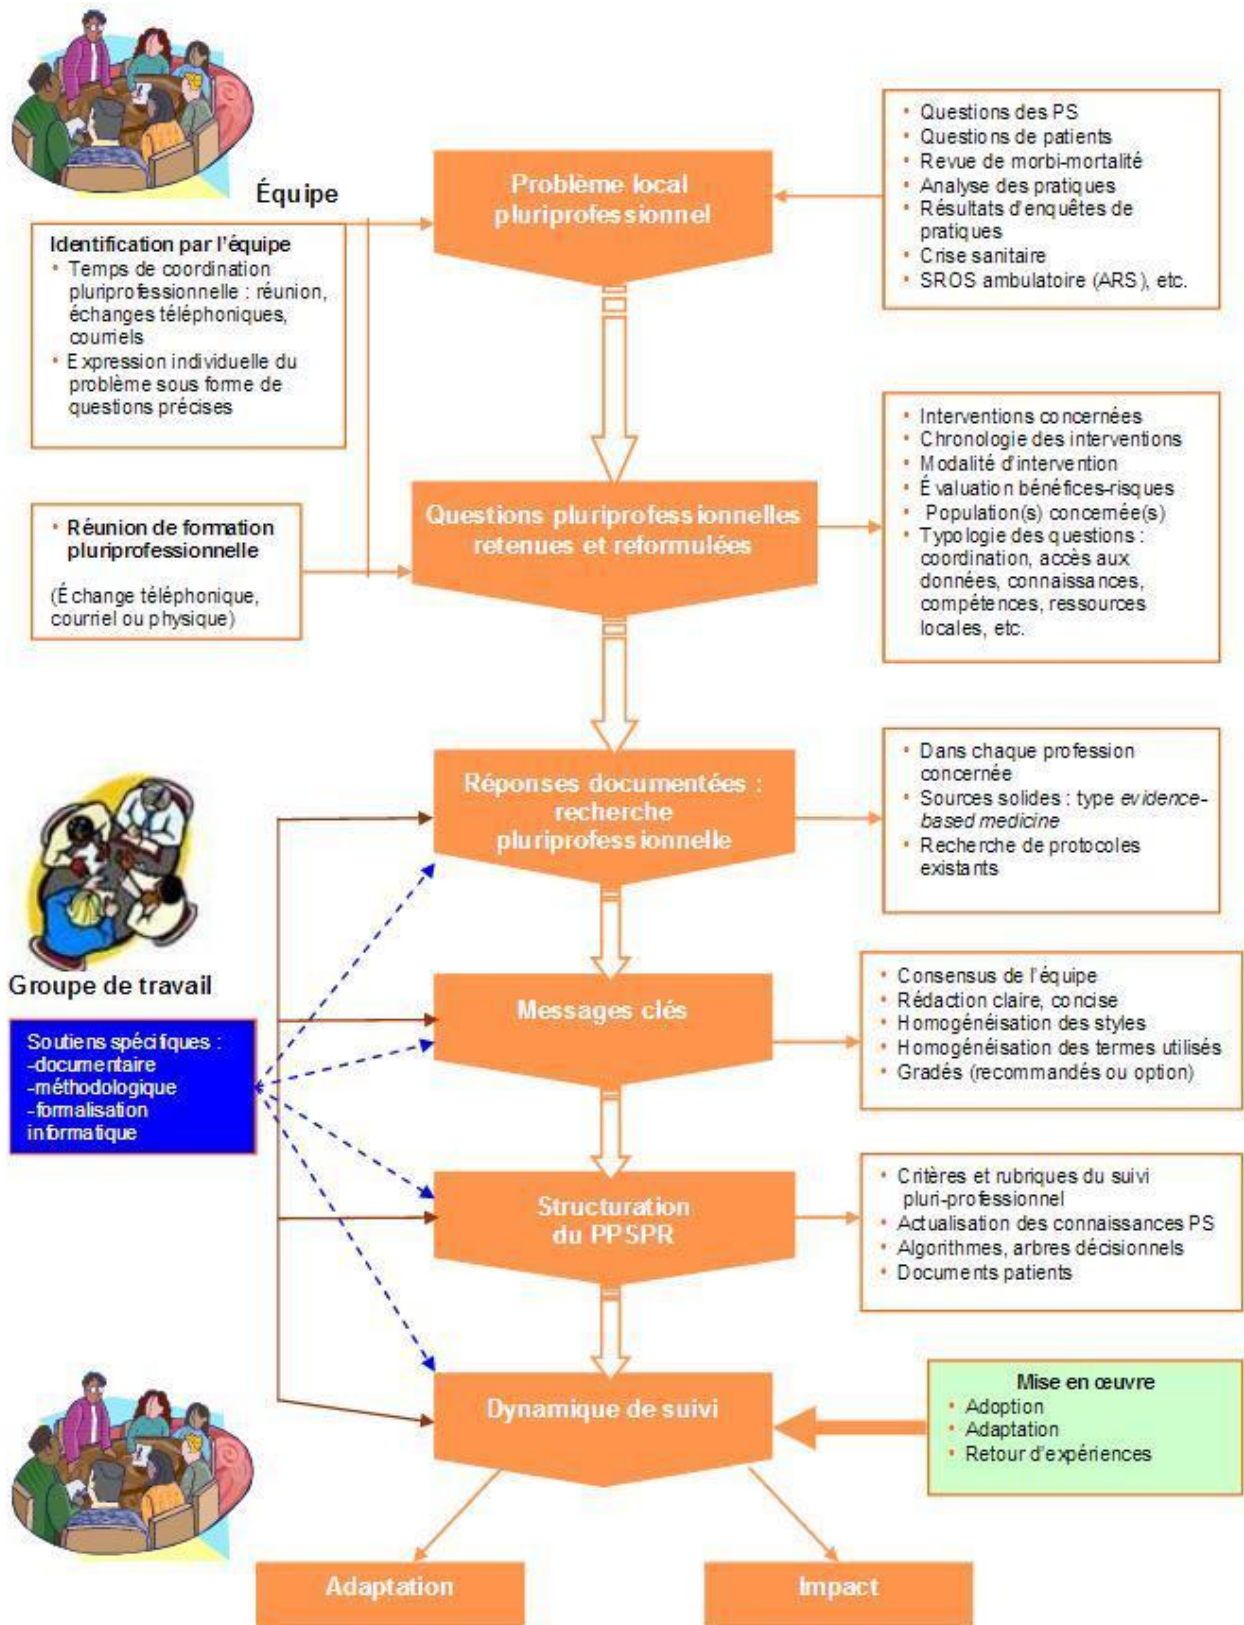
Équipe

Identification par l'équipe
• Temps de coordination pluriprofessionnelle : réunion, échanges téléphoniques, courriels
• Expression individuelle du problème sous forme de questions précises

• Réunion de formation pluriprofessionnelle

(Échange téléphonique, courriel ou physique)

Problème local pluriprofessionnel

• Questions des PS
• Questions de patients
• Revue de morbi-mortalité
• Analyse des pratiques
• Résultats d'enquêtes de pratiques
• Crise sanitaire
• SROS ambulatoire (ARS), etc.

Questions pluriprofessionnelles retenues et reformulées

• Interventions concernées
• Chronologie des interventions
• Modalité d'intervention
• Évaluation bénéfices-risques
• Population(s) concernée(s)
• Typologie des questions : coordination, accès aux données, connaissances, compétences, ressources locales, etc.

Réponses documentées : recherche pluriprofessionnelle

• Dans chaque profession concernée
• Sources solides : type *evidence-based medicine*
• Recherche de protocoles existants

Groupe de travail

Soutiens spécifiques :
-documentaire
-méthodologique
-formalisation informatique

Messages clés

• Consensus de l'équipe
• Rédaction claire, concise
• Homogénéisation des styles
• Homogénéisation des termes utilisés
• Gradés (recommandés ou option)

Structuration du PPSPR

• Critères et rubriques du suivi pluri-professionnel
• Actualisation des connaissances PS
• Algorithmes, arbres décisionnels
• Documents patients

Dynamique de suivi

Mise en œuvre
• Adoption
• Adaptation
• Retour d'expériences

Adaptation

Impact